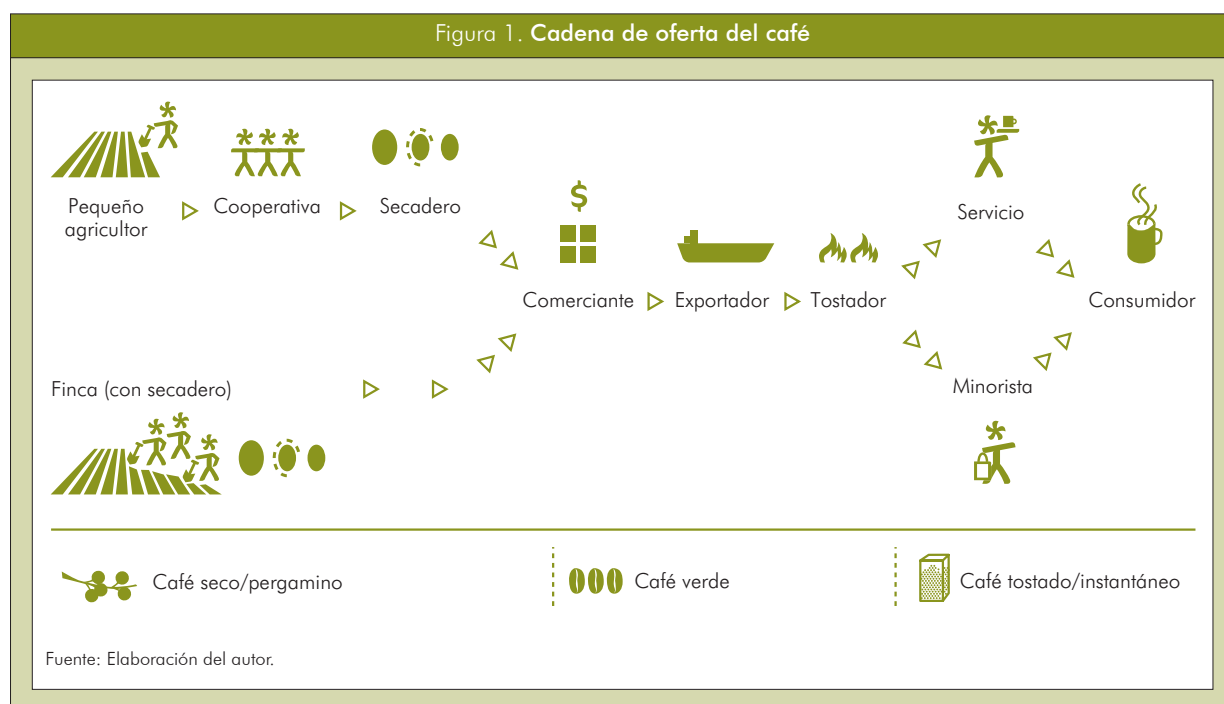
Figura 1. Cadena de oferta del café

Pequeño agricultor

Cooperativa

Secadero

$

Comerciante

Exportador

Tostador

Servicio

Consumidor

Minorista

Finca (con secadero)

Café seco/pergamino

Café verde

Café tostado/instantáneo

Fuente: Elaboración del autor.